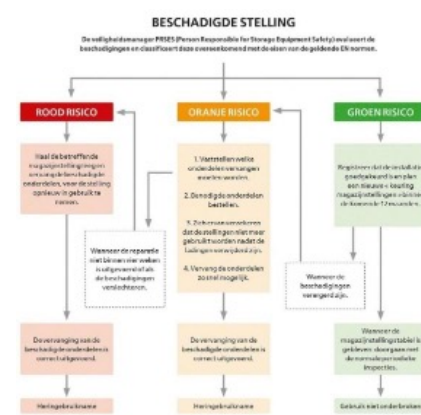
BESCHADIGDE STELLING

De veiligheidsmanager PRSES (Person Responsible for Storage Equipment Safety) evalueert de beschadigingen en classificeert deze overeenkomend met de eisen van de geldende EN normen.

ROOD RISICO

Haal de betreffende magazijnstellingen en/of onderdelen, voor de stelling opnieuw in gebruik te nemen.

Wanneer de reparatie niet binnen vier weken is uitgevoerd of als de beschadigingen verslechteren.

De vervanging van de beschadigde onderdelen is correct uitgevoerd.

Heringebruikname

ORANJE RISICO

1. Vaststellen welke onderdelen vervangen moeten worden.

2. Benodigde onderdelen bestellen.

3. Zeker stellen dat de stellingen niet meer gebruikt worden nadat de ladingen verwijderd zijn.

4. Vervang de onderdelen zo snel mogelijk.

De vervanging van de beschadigde onderdelen is correct uitgevoerd.

Heringebruikname

GROEN RISICO

Registreer dat de installatie goedgekeurd is en plan een nieuwe keuring magazijnstellingen binnen de komende 12 maanden.

Wanneer de beschadigingen verergerd zijn.

Wanneer de magazijnstellingen stabiel is gebleven doorgaan met de normale periodieke inspecties.

Gebruik niet onderbreken